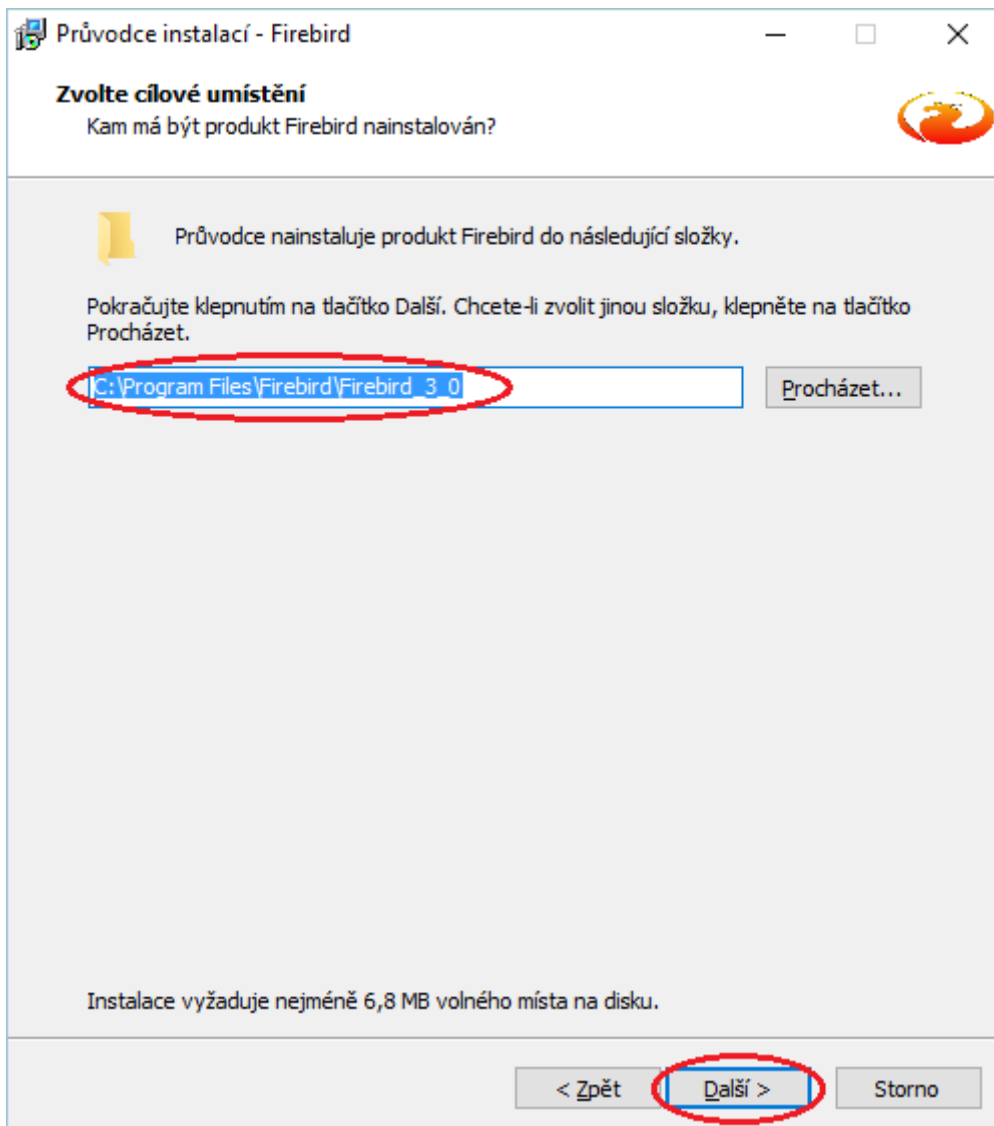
Průvodce instalací - Firebird

Zvolte cílové umístění
Kam má být produkt Firebird nainstalován?

Průvodce nainstaluje produkt Firebird do následující složky.

Pokračujte klepnutím na tlačítko Další. Chcete-li zvolit jinou složku, klepněte na tlačítko Procházet.

C:\Program Files\Firebird\Firebird_3_0

Procházet...

Instalace vyžaduje nejméně 6,8 MB volného místa na disku.

< Zpět
Další >
Storno